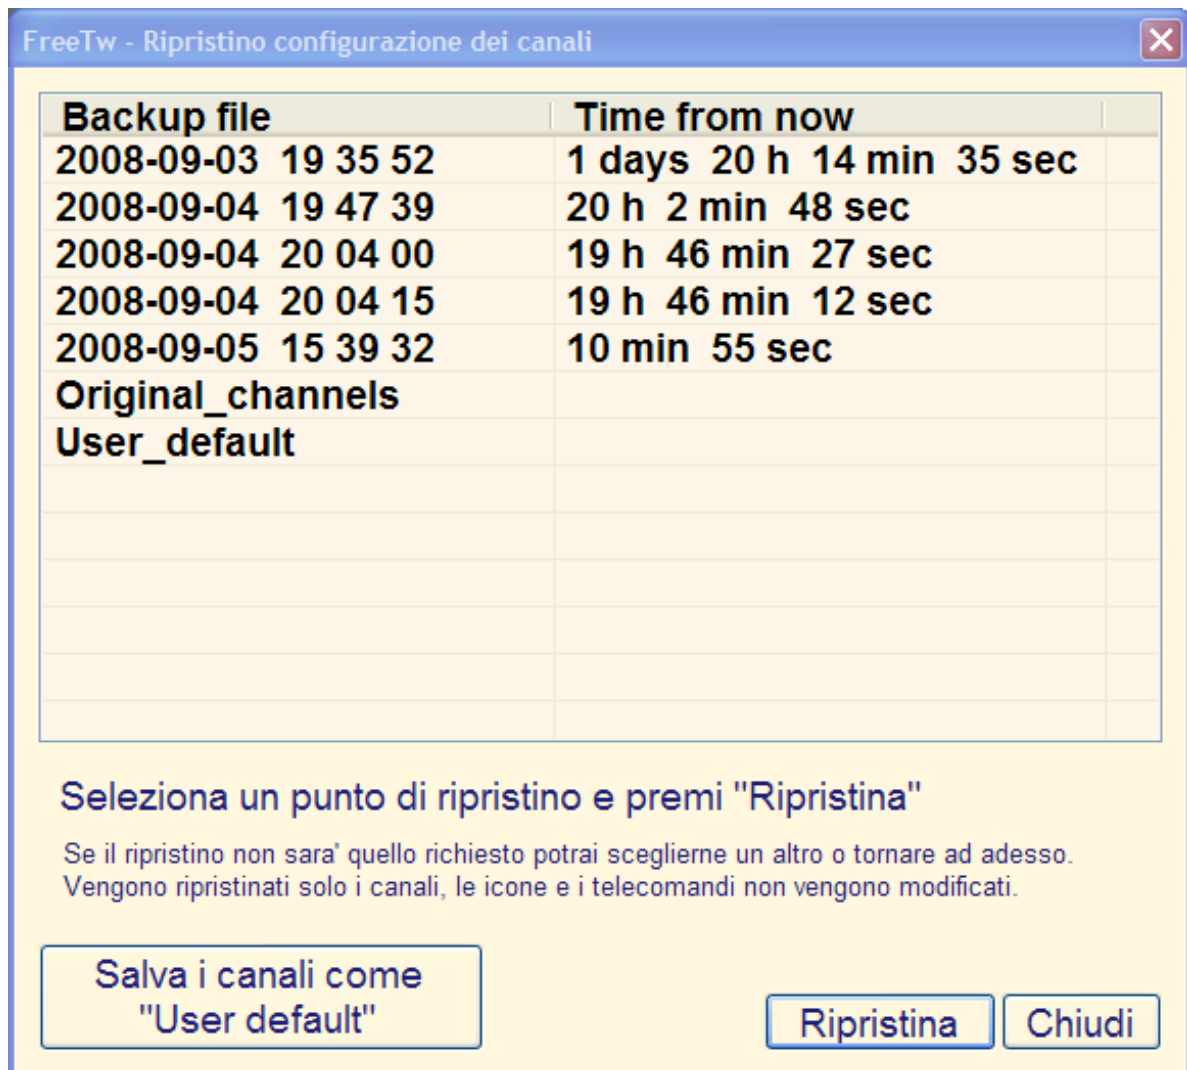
FreeTw - Ripristino configurazione dei canali

| Backup file | Time from now |
|---|---|
| 2008-09-03 19 35 52 | 1 days 20 h 14 min 35 sec |
| 2008-09-04 19 47 39 | 20 h 2 min 48 sec |
| 2008-09-04 20 04 00 | 19 h 46 min 27 sec |
| 2008-09-04 20 04 15 | 19 h 46 min 12 sec |
| 2008-09-05 15 39 32 | 10 min 55 sec |
| Original_channels | |
| User_default | |

Seleziona un punto di ripristino e premi "Ripristina"

Se il ripristino non sara' quello richiesto potrai sceglierne un altro o tornare ad adesso. Vengono ripristinati solo i canali, le icone e i telecomandi non vengono modificati.

Salva i canali come "User default"

Ripristina

Chiudi